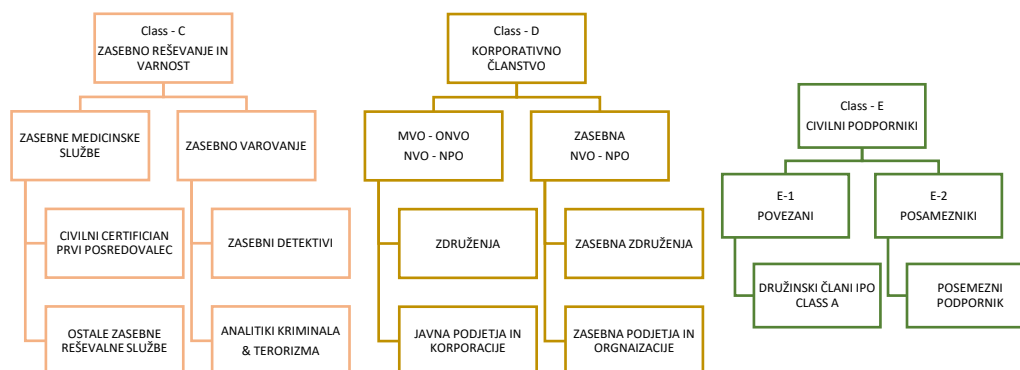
Class - C
ZASEBNO REŠEVANJE IN VARNOST

ZASEBNE MEDICINSKE SLUŽBE

CIVILNI CERTIFICIAN PRVI POSREDOVALEC

OSTALE ZASEBNE REŠEVALNE SLUŽBE

ZASEBNO VAROVANJE

ZASEBNI DETEKTIVI

ANALITIKI KRIMINALA & TERORIZMA

Class - D
KORPORATIVNO ČLANSTVO

MVO - ONVO
NVO - NPO

ZDRUŽENJA

JAVNA PODJETJA IN KORPORACIJE

ZASEBNA
NVO - NPO

ZASEBNA ZDRUŽENJA

ZASEBNA PODJETJA IN ORGNAIZACIJE

Class - E
CIVILNI PODPORNIKI

E-1
POVEZANI

DRUŽINSKI ČLANI IPO CLASS A

E-2
POSAMEZNIKI

POSEMEZNI PODPORNIK